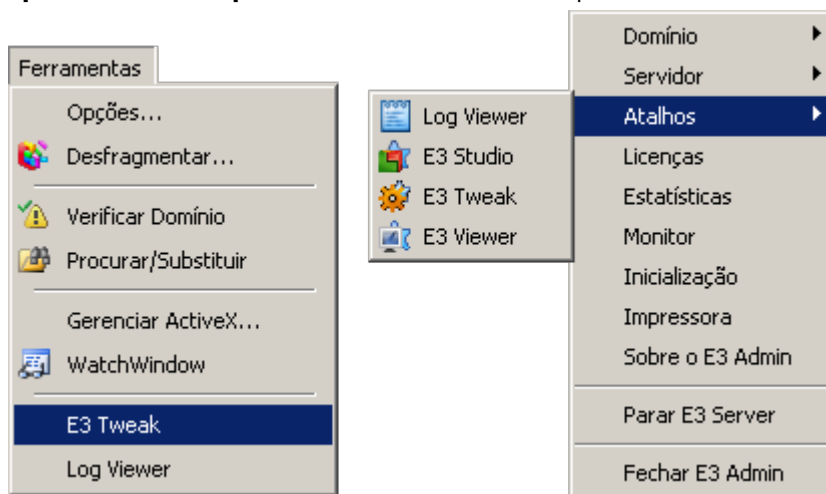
Ferramentas
Opções...
Desfragmentar...
Verificar Domínio
Procurar/Substituir
Gerenciar ActiveX...
WatchWindow
E3 Tweak
Log Viewer

Log Viewer
E3 Studio
E3 Tweak
E3 Viewer

Domínio
Servidor
Atalhos
Licenças
Estatísticas
Monitor
Inicialização
Impressora
Sobre o E3 Admin
Parar E3 Server
Fechar E3 Admin